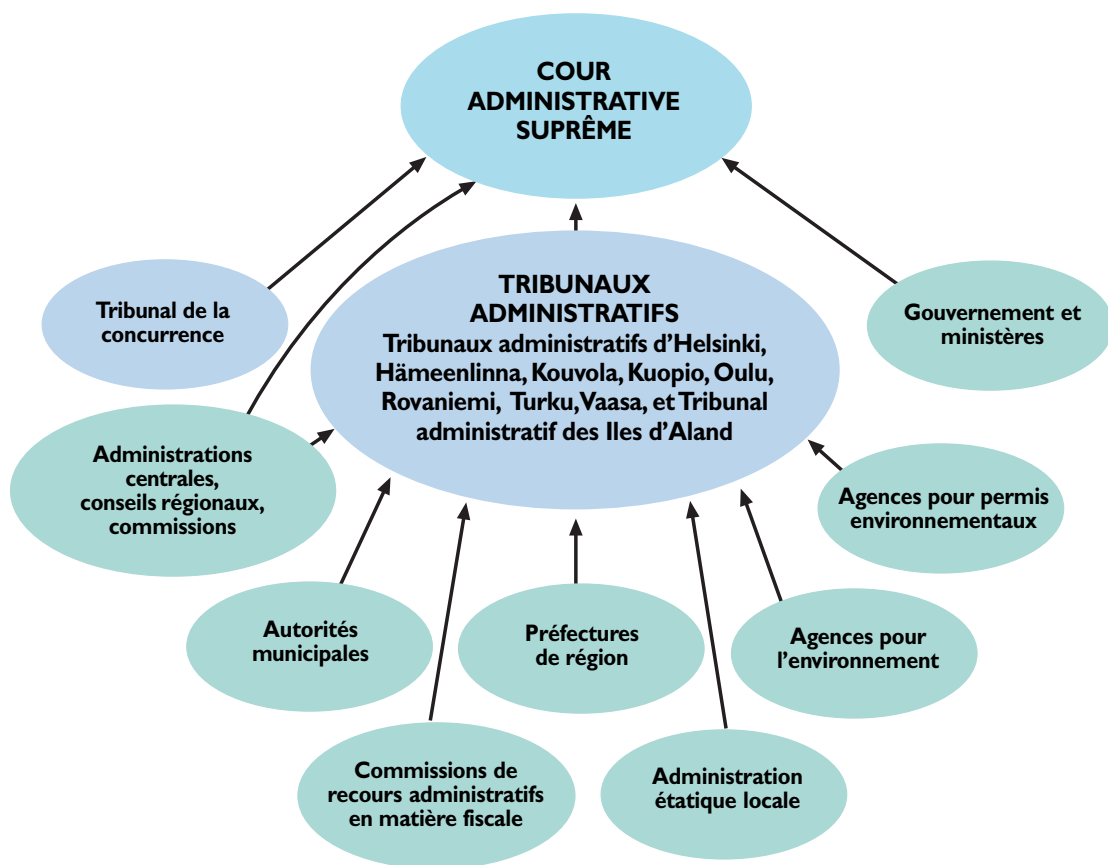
COUR ADMINISTRATIVE SUPRÊME

TRIBUNAUX ADMINISTRATIFS
Tribunaux administratifs d'Helsinki, Hämeenlinna, Kouvola, Kuopio, Oulu, Rovaniemi, Turku, Vaasa, et Tribunal administratif des Iles d'Aland

Tribunal de la concurrence

Gouvernement et ministères

Administrations centrales, conseils régionaux, commissions

Agences pour permis environnementaux

Autorités municipales

Préfectures de région

Agences pour l'environnement

Commissions de recours administratifs en matière fiscale

Administration étatique locale